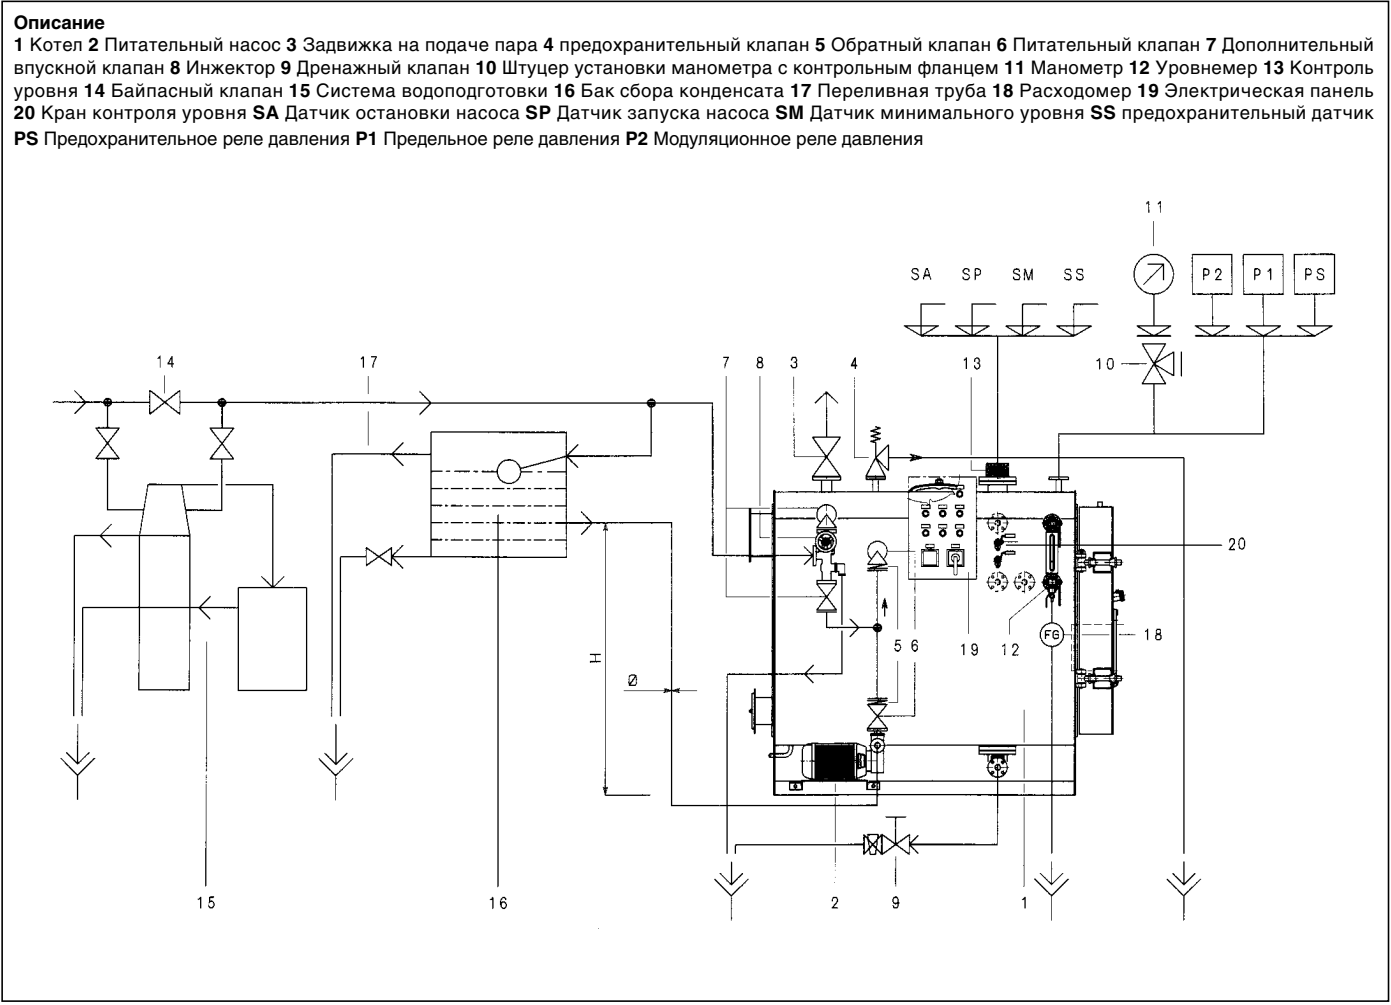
**Описание**
**1** Котел **2** Питательный насос **3** Задвижка на подаче пара **4** предохранительный клапан **5** Обратный клапан **6** Питательный клапан **7** Дополнительный впускной клапан **8** Инжектор **9** Дренажный клапан **10** Штуцер установки манометра с контрольным фланцем **11** Манометр **12** Уровнемер **13** Контроль уровня **14** Байпасный клапан **15** Система водоподготовки **16** Бак сбора конденсата **17** Переливная труба **18** Расходомер **19** Электрическая панель **20** Кран контроля уровня **SA** Датчик остановки насоса **SP** Датчик запуска насоса **SM** Датчик минимального уровня **SS** предохранительный датчик **PS** Предохранительное реле давления **P1** Предельное реле давления **P2** Модуляционное реле давления

11
SA SP SM SS
P2 P1 PS
14 17 7 8 3 4 13 10
20
FG 18
H Ø 5 6 19 12
15 16 2 9 1